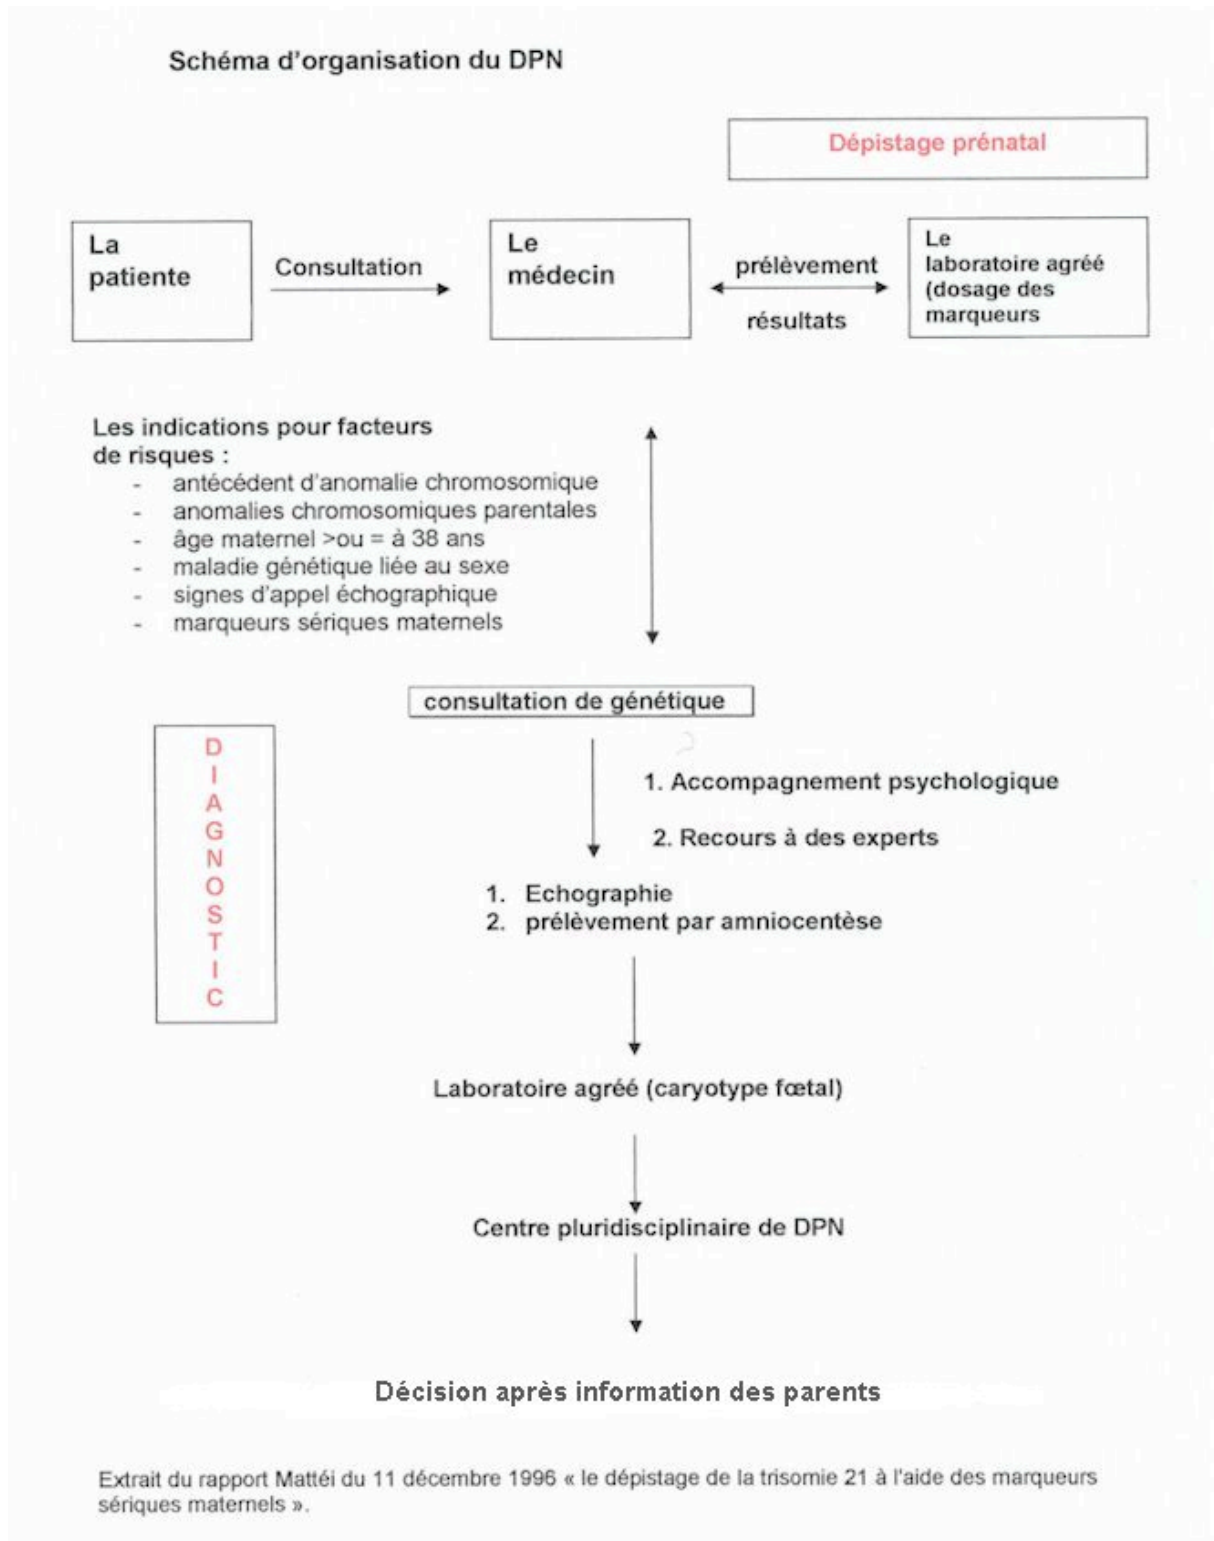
Schéma d'organisation du DPN

Dépistage prénatal

La patiente

Consultation

Le médecin

prélèvement

résultats

Le laboratoire agréé (dosage des marqueurs

Les indications pour facteurs de risques :
- antécédent d'anomalie chromosomique
- anomalies chromosomiques parentales
- âge maternel >ou = à 38 ans
- maladie génétique liée au sexe
- signes d'appel échographique
- marqueurs sériques maternels

consultation de génétique

DIAGNOSTIC

1. Accompagnement psychologique
2. Recours à des experts

1. Echographie
2. prélèvement par amniocentèse

Laboratoire agréé (caryotype fœtal)

Centre pluridisciplinaire de DPN

Décision après information des parents

Extrait du rapport Mattéi du 11 décembre 1996 « le dépistage de la trisomie 21 à l'aide des marqueurs sériques maternels ».